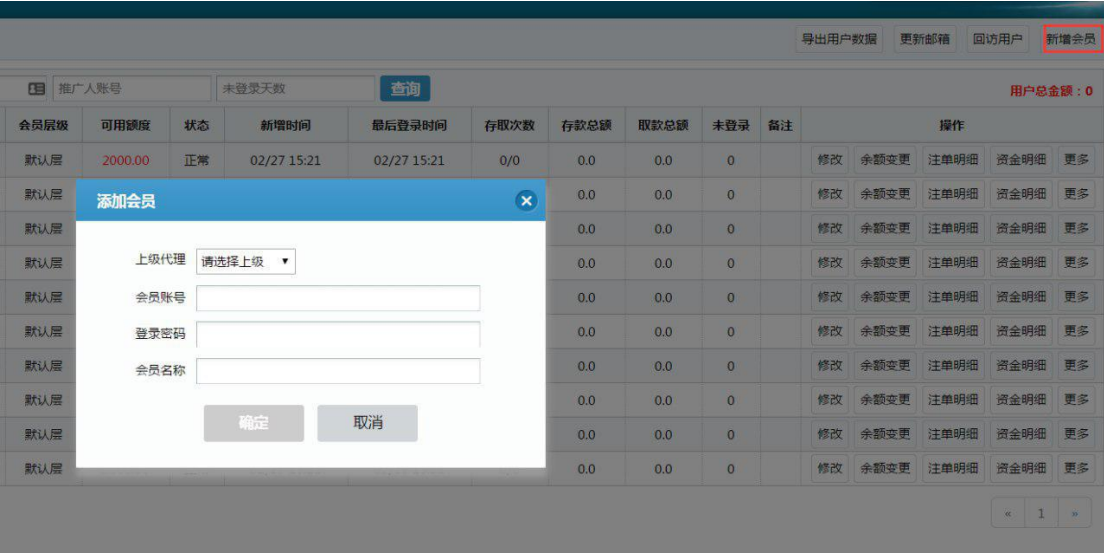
导出用户数据 更新邮箱 回访用户 新增会员

推广人账号 未登录天数 查询

用户总金额：0

| 会员层级 | 可用额度 | 状态 | 新增时间 | 最后登录时间 | 存取次数 | 存款总额 | 取款总额 | 未登录 | 备注 | 操作 |
|---|---|---|---|---|---|---|---|---|---|---|
| 默认层 | 2000.00 | 正常 | 02/27 15:21 | 02/27 15:21 | 0/0 | 0.0 | 0.0 | 0 | | 修改 余额变更 注单明细 资金明细 更多 |
| 默认层 | | | | | | 0.0 | 0.0 | 0 | | 修改 余额变更 注单明细 资金明细 更多 |
| 默认层 | | | | | | 0.0 | 0.0 | 0 | | 修改 余额变更 注单明细 资金明细 更多 |
| 默认层 | | | | | | 0.0 | 0.0 | 0 | | 修改 余额变更 注单明细 资金明细 更多 |
| 默认层 | | | | | | 0.0 | 0.0 | 0 | | 修改 余额变更 注单明细 资金明细 更多 |
| 默认层 | | | | | | 0.0 | 0.0 | 0 | | 修改 余额变更 注单明细 资金明细 更多 |
| 默认层 | | | | | | 0.0 | 0.0 | 0 | | 修改 余额变更 注单明细 资金明细 更多 |
| 默认层 | | | | | | 0.0 | 0.0 | 0 | | 修改 余额变更 注单明细 资金明细 更多 |
| 默认层 | | | | | | 0.0 | 0.0 | 0 | | 修改 余额变更 注单明细 资金明细 更多 |
| 默认层 | | | | | | 0.0 | 0.0 | 0 | | 修改 余额变更 注单明细 资金明细 更多 |

添加会员

上级代理 请选择上级
会员账号
登录密码
会员名称

确定 取消

« 1 »